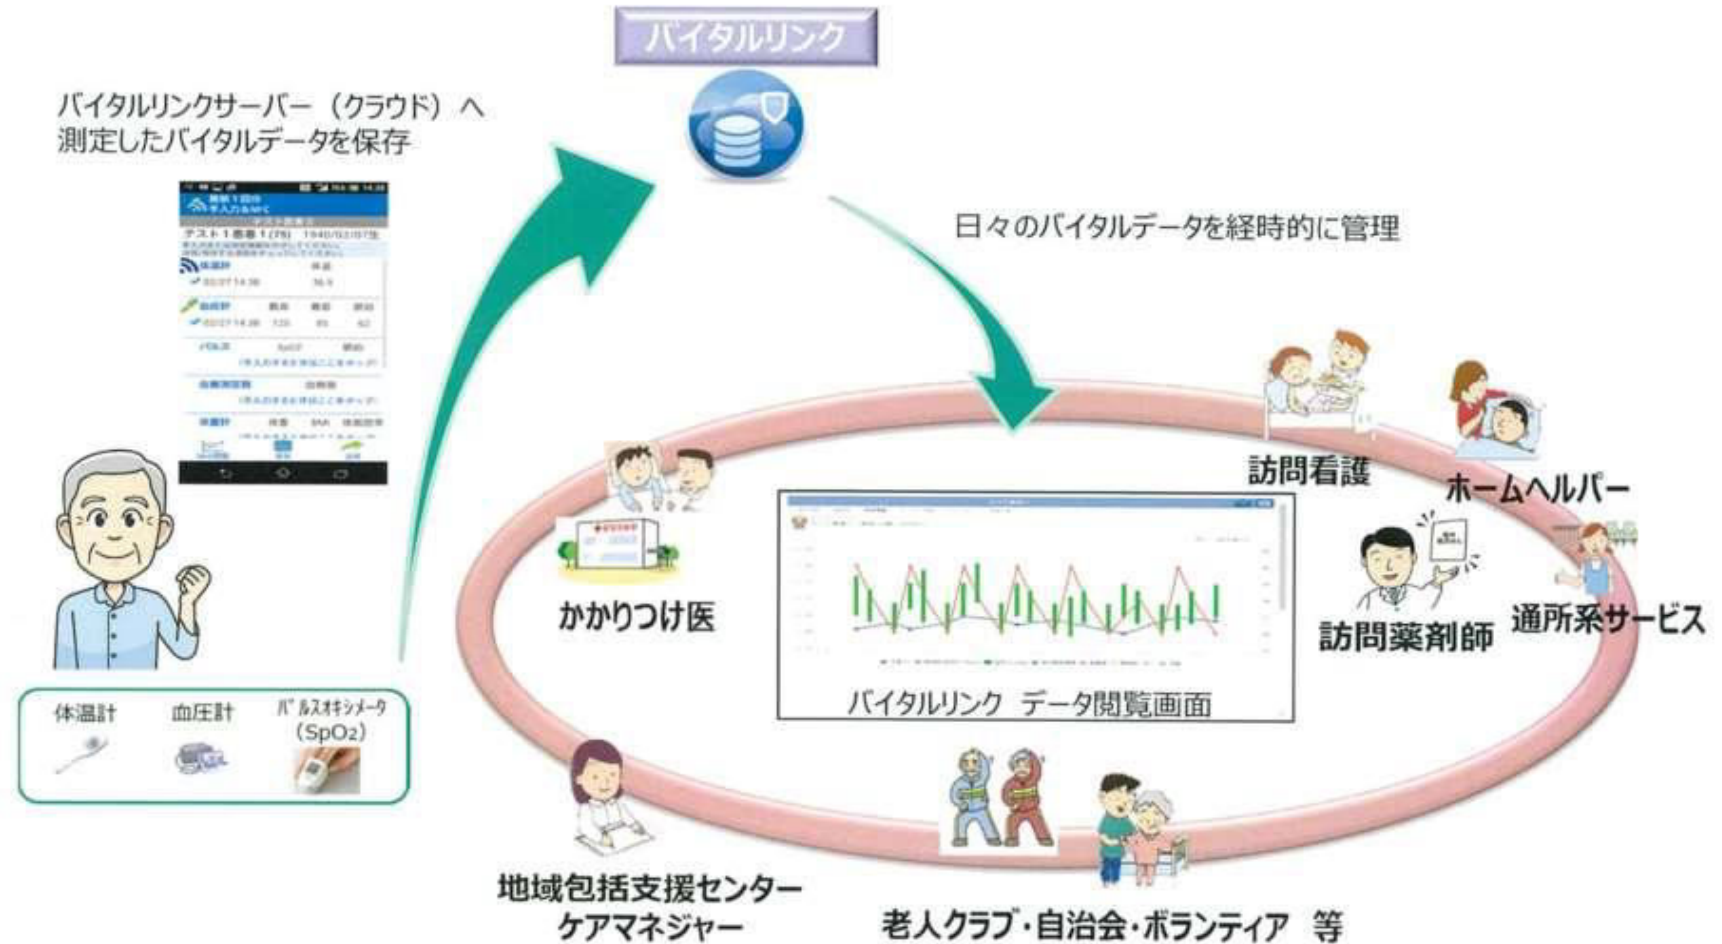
バイタルリンク

バイタルリンクサーバー（クラウド）へ
測定したバイタルデータを保存

日々のバイタルデータを経時的に管理

体温計
血圧計
パルスオキシメータ
（$SpO_2$）

かかりつけ医

バイタルリンク　データ閲覧画面

訪問看護
ホームヘルパー
訪問薬剤師
通所系サービス

地域包括支援センター
ケアマネジャー

老人クラブ・自治会・ボランティア　等